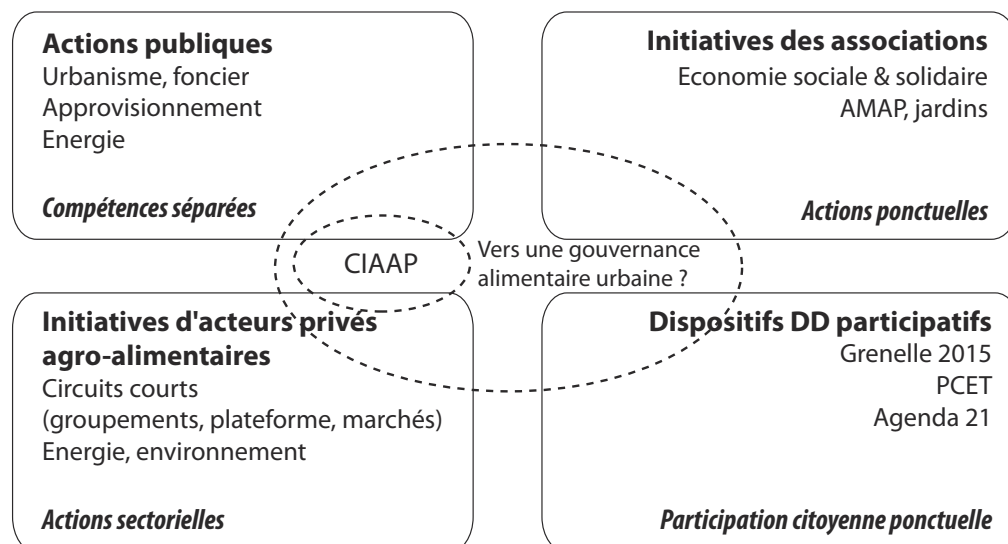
**Actions publiques**
Urbanisme, foncier
Approvisionnement
Energie

*Compétences séparées*

**Initiatives des associations**
Economie sociale & solidaire
AMAP, jardins

*Actions ponctuelles*

CIAAP

Vers une gouvernance alimentaire urbaine ?

**Initiatives d'acteurs privés agro-alimentaires**
Circuits courts
(groupements, plateforme, marchés)
Energie, environnement

*Actions sectorielles*

**Dispositifs DD participatifs**
Grenelle 2015
PCET
Agenda 21

*Participation citoyenne ponctuelle*